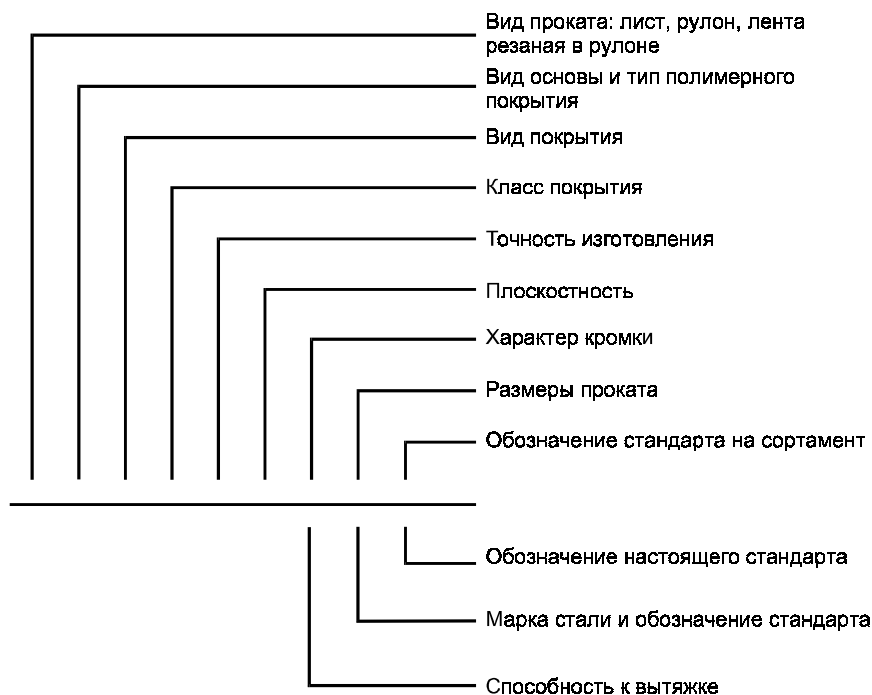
Вид проката: лист, рулон, лента резаная в рулоне

Вид основы и тип полимерного покрытия

Вид покрытия

Класс покрытия

Точность изготовления

Плоскостность

Характер кромки

Размеры проката

Обозначение стандарта на сортамент

Обозначение настоящего стандарта

Марка стали и обозначение стандарта

Способность к вытяжке